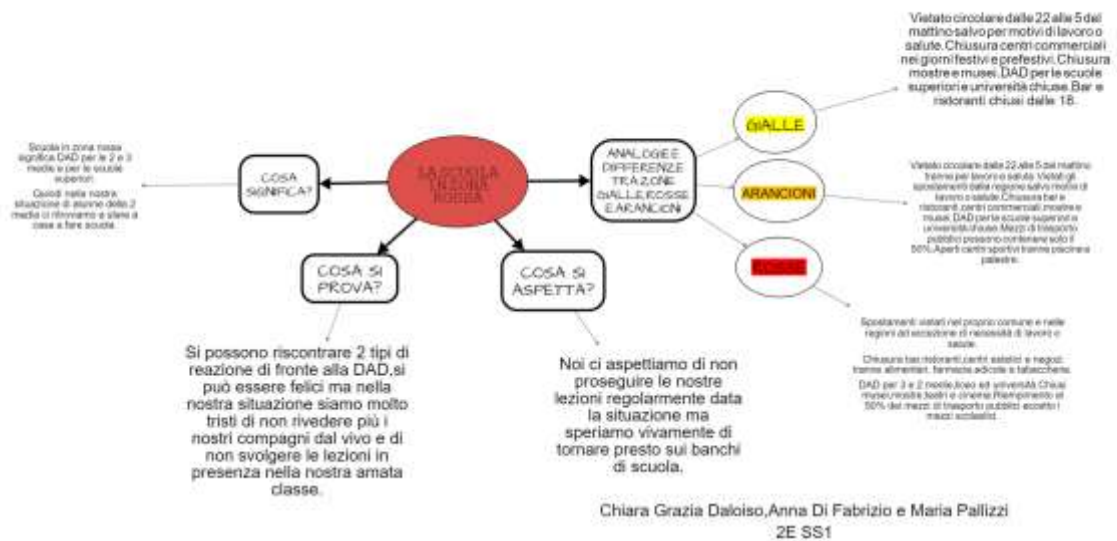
Vietato circolare dalle 22 alle 5 del mattino salvo per motivi di lavoro o salute. Chiusura centri commerciali nei giorni festivi e prefestivi. Chiusura mostre e musei. DAD per le scuole superiori e università chiuse. Bar e ristoranti chiusi dalle 18.

GIALLE

Scuola in zona rossa significa DAD per le 2 e 3 media e per le scuole superiori.
Quindi nella nostra situazione di alunne della 2 media ci ritroviamo a stare a casa a fare scuola.

COSA SIGNIFICA?

LA SCUOLA IN ZONA ROSSA

ANALOGIE E DIFFERENZE TRA ZONE GIALLE, ROSSE E ARANCIONI

Vietato circolare dalle 22 alle 5 del mattino tranne per lavoro o salute. Vietati gli spostamenti dalla regione salvo motivi di lavoro o salute. Chiusura bar e ristoranti, centri commerciali, mostre e musei. DAD per le scuole superiori e università chiuse. Mezzi di trasporto pubblici possono contenere solo il 50%. Aperti centri sportivi tranne piscine e palestre.

ARANCIONI

ROSSE

COSA SI PROVA?

COSA SI ASPETTA?

Spostamenti vietati nel proprio comune e nelle regioni ad eccezione di necessità di lavoro o salute.
Chiusura bar, ristoranti, centri estetici e negozi tranne alimentari, farmacie, edicole e tabaccherie.
DAD per 2 e 3 media, licei ed università. Chiusi musei, mostre, teatri e cinema. Riempimento al 50% dei mezzi di trasporto pubblici eccetto i mezzi scolastici.

Si possono riscontrare 2 tipi di reazione di fronte alla DAD, si può essere felici ma nella nostra situazione siamo molto tristi di non rivedere più i nostri compagni dal vivo e di non svolgere le lezioni in presenza nella nostra amata classe.

Noi ci aspettiamo di non proseguire le nostre lezioni regolarmente data la situazione ma speriamo vivamente di tornare presto sui banchi di scuola.

Chiara Grazia Daloiso, Anna Di Fabrizio e Maria Pallizzi
2E SS1